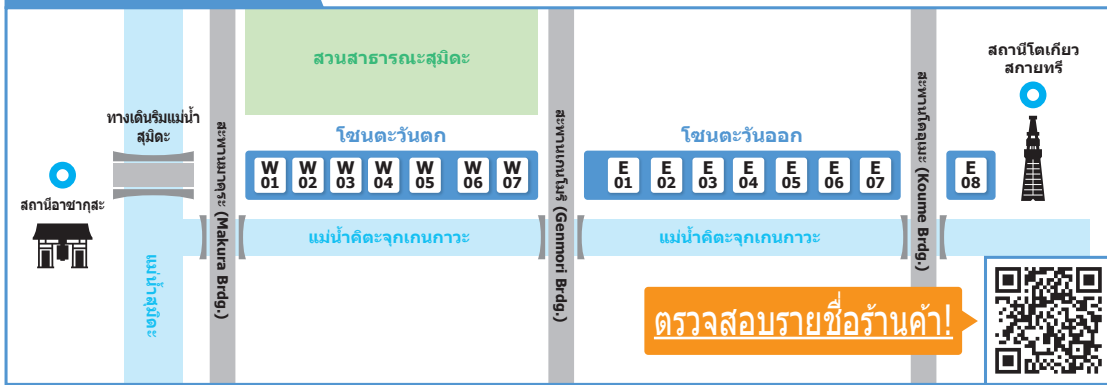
สวนสาธารณะสุมิดะ

สถานีโตเกียวสกายทรี

ทางเดินริมแม่น้ำสุมิดะ

สถานีอาซากุสะ

สะพานมาคุระ (Makura Brdg.)

โซนตะวันตก

W 01
W 02
W 03
W 04
W 05
W 06
W 07

สะพานเก็นโมริ (Genmori Brdg.)

โซนตะวันออก

E 01
E 02
E 03
E 04
E 05
E 06
E 07

สะพานโคอุเมะ (Koume Brdg.)

E 08

แม่น้ำสุมิดะ

แม่น้ำคิตะจุกเกนกาวะ

แม่น้ำคิตะจุกเกนกาวะ

ตรวจสอบรายชื่อร้านค้า!